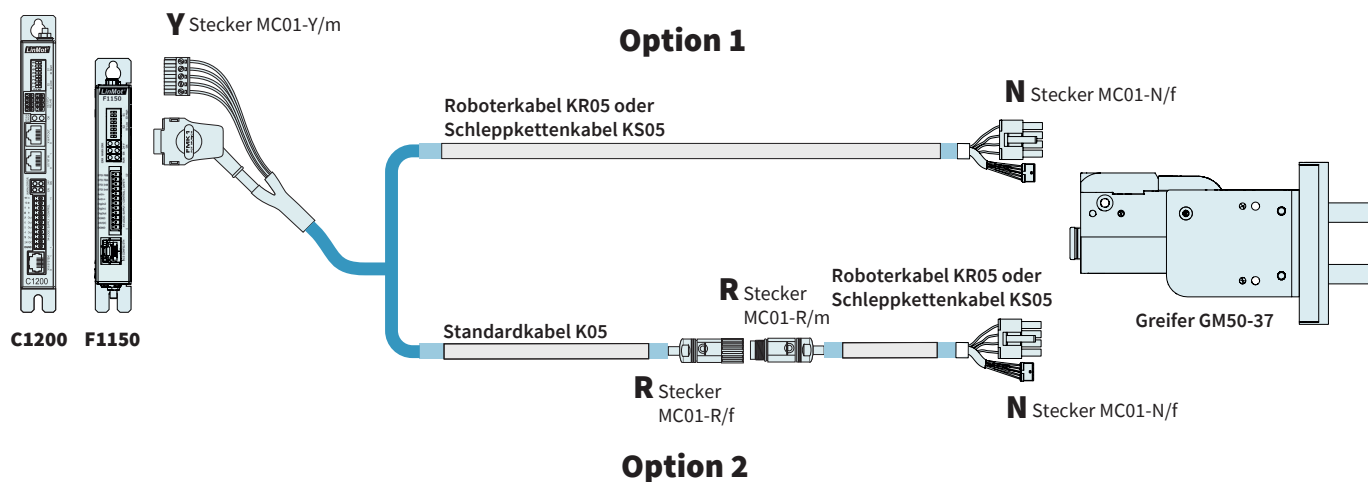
Y Stecker MC01-Y/m

Option 1

Roboterkabel KR05 oder Schleppkettenkabel KS05

N Stecker MC01-N/f

LinMot

F1150

C1200

C1200

F1150

Greifer GM50-37

R Stecker MC01-R/m

Roboterkabel KR05 oder Schleppkettenkabel KS05

Standardkabel K05

R Stecker MC01-R/f

N Stecker MC01-N/f

Option 2